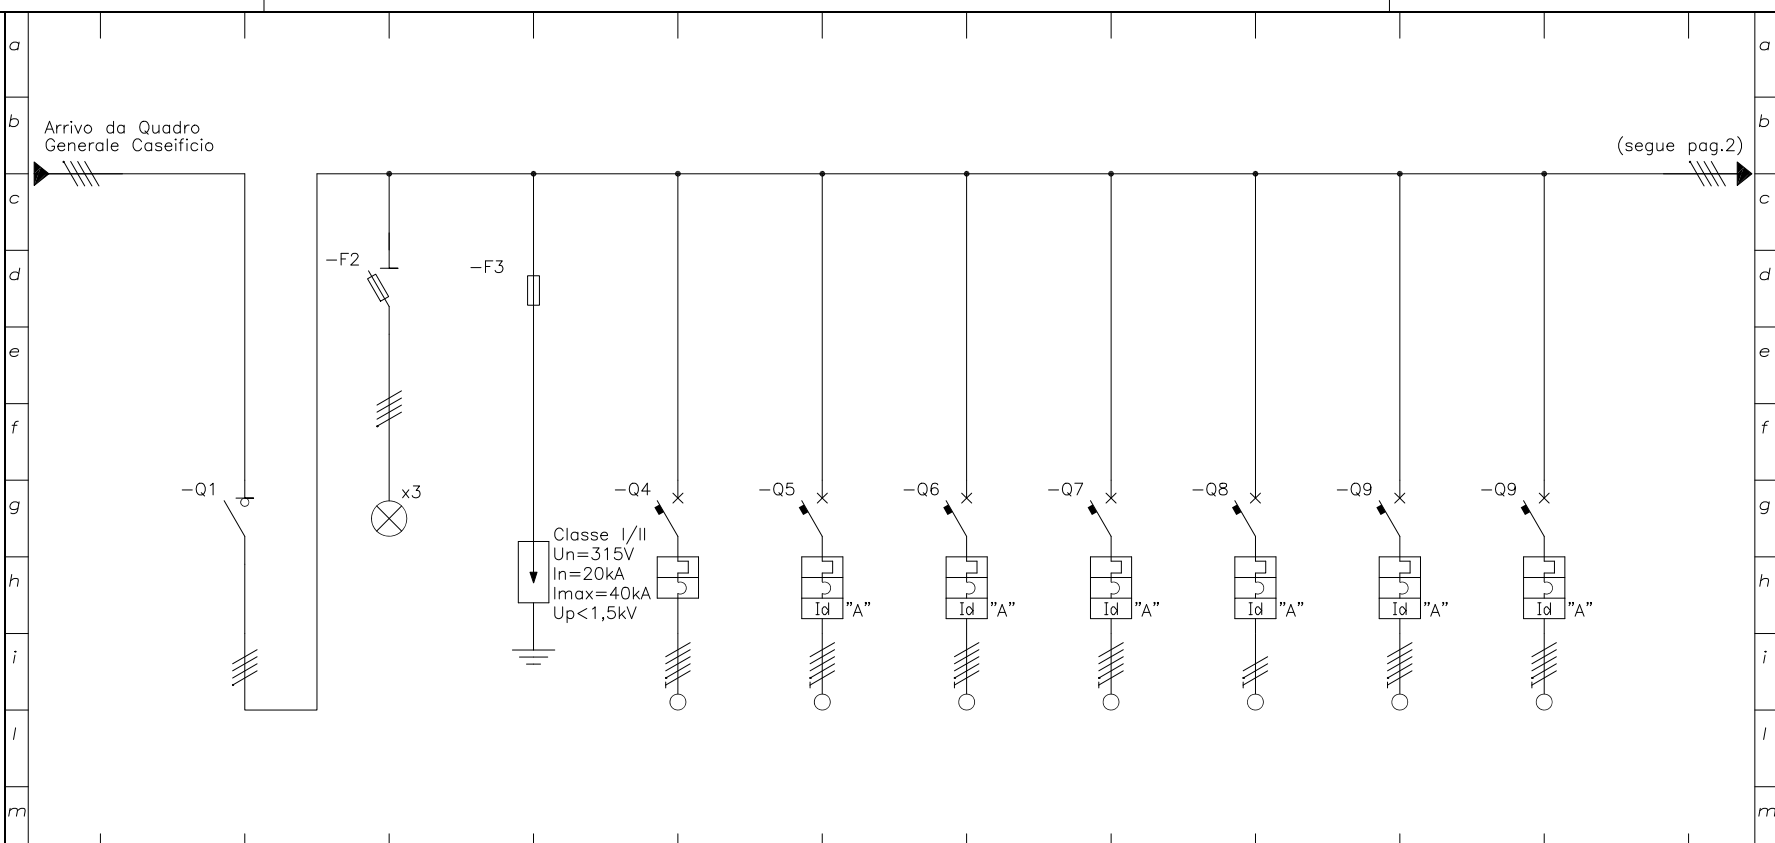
a
b
c
d
e
f
g
h
i
l
m

Arrivo da Quadro Generale Caseificio

(segue pag.2)

a
b
c
d
e
f
g
h
i
l
m

-F2

-F3

-Q1

x3

Classe I/II
Un=315V
In=20kA
Imax=40kA
Up<1,5kV

-Q4

-Q5

Id "A"

-Q6

Id "A"

-Q7

Id "A"

-Q8

Id "A"

-Q9

Id "A"

-Q9

Id "A"